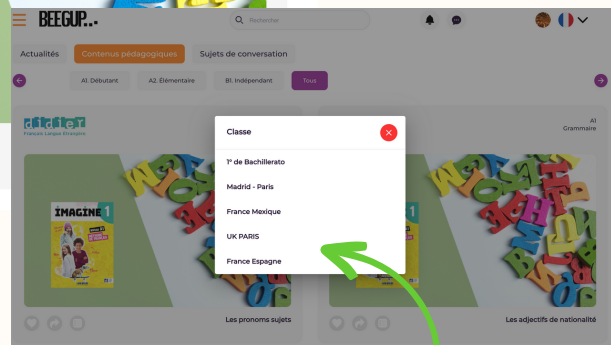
BEEGUP...

Rechercher

Actualités

Contenus pédagogiques

Sujets de conversation

A1. Débutant

A2. Élémentaire

B1. Indépendant

Tous

didier
Français Langue Étrangère

A1
Grammaire

Classe

1º de Bachillerato

Madrid - Paris

France Mexique

UK PARIS

France Espagne

IMAGINE 1

Les pronoms sujets

Les adjectifs de nationalité